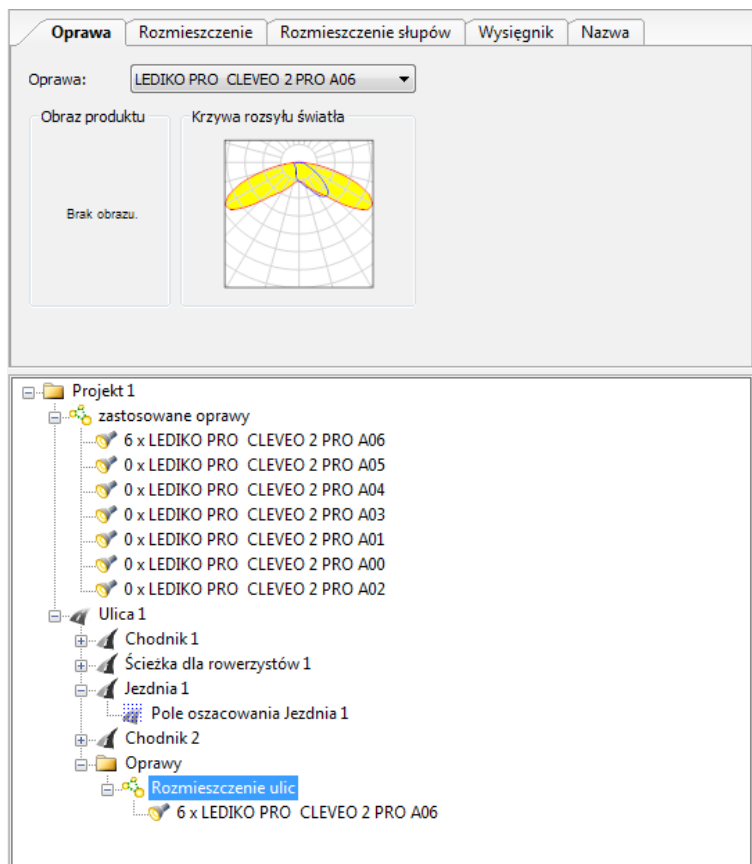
Oprawa | Rozmieszczenie | Rozmieszczenie słupów | Wysięgnik | Nazwa

Oprawa: LEDIKO PRO CLEVEO 2 PRO A06

Obraz produktu

Brak obrazu.

Krzywa rozsyłu światła

Projekt 1
zastosowane oprawy
6 x LEDIKO PRO CLEVEO 2 PRO A06
0 x LEDIKO PRO CLEVEO 2 PRO A05
0 x LEDIKO PRO CLEVEO 2 PRO A04
0 x LEDIKO PRO CLEVEO 2 PRO A03
0 x LEDIKO PRO CLEVEO 2 PRO A01
0 x LEDIKO PRO CLEVEO 2 PRO A00
0 x LEDIKO PRO CLEVEO 2 PRO A02
Ulica 1
Chodnik 1
Ścieżka dla rowerzystów 1
Jezdnia 1
Pole oszacowania Jezdnia 1
Chodnik 2
Oprawy
Rozmieszczenie ulic
6 x LEDIKO PRO CLEVEO 2 PRO A06